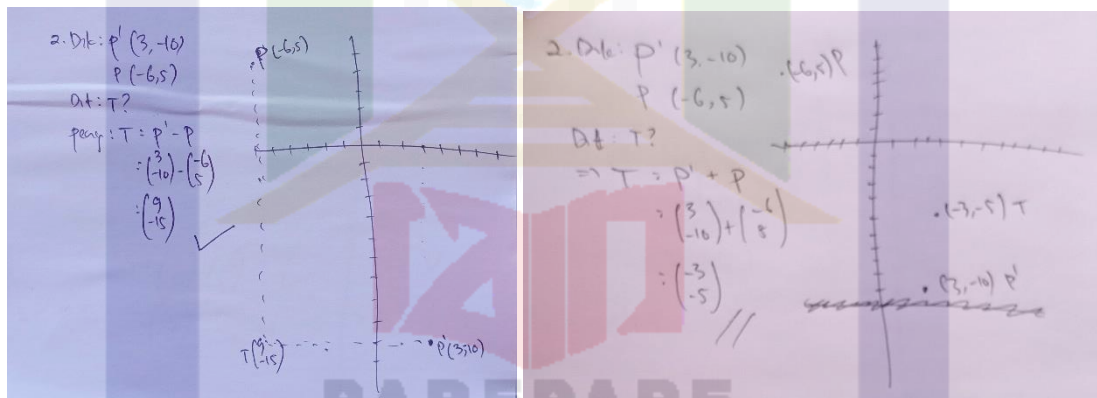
2. Dik: $P'(3,-10)$
$P(-6,5)$
Dit: T?
peny: $T = P' - P$
$= \begin{pmatrix} 3 \\ -10 \end{pmatrix} - \begin{pmatrix} -6 \\ 5 \end{pmatrix}$
$= \begin{pmatrix} 9 \\ -15 \end{pmatrix}$

$P(-6,5)$
$T\begin{pmatrix} 9 \\ -15 \end{pmatrix}$
$P'(3,-10)$

2. Dik: $P'(3,-10)$
$P(-6,5)$
Dit: T?
$\Rightarrow T = P' + P$
$= \begin{pmatrix} 3 \\ -10 \end{pmatrix} + \begin{pmatrix} -6 \\ 5 \end{pmatrix}$
$= \begin{pmatrix} -3 \\ -5 \end{pmatrix}$
//

$(-6,5)P$
$(-3,-5)T$
$(3,-10)P'$

PAREPARE